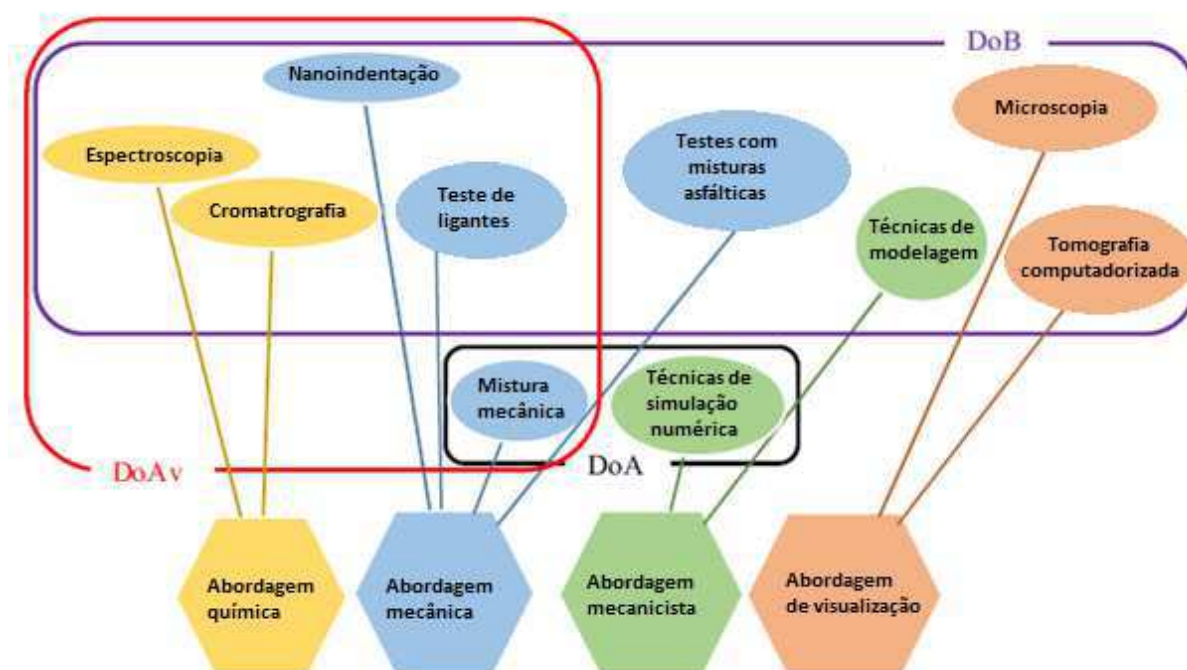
DoB

Nanoindentação

Espectroscopia

Cromatografia

Teste de ligantes

Testes com misturas asfálticas

Microscopia

Técnicas de modelagem

Tomografia computadorizada

Mistura mecânica

Técnicas de simulação numérica

DoAv

DoA

Abordagem química

Abordagem mecânica

Abordagem mecanicista

Abordagem de visualização